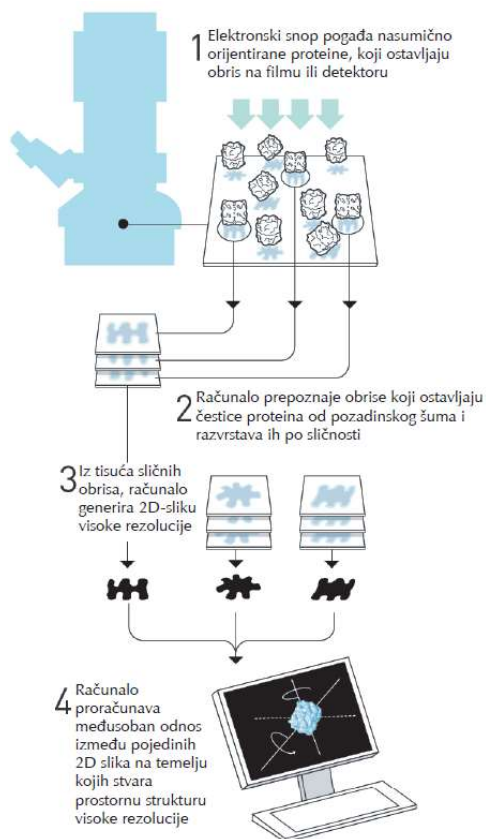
1 Elektronski snop pogađa nasumično orijentirane proteine, koji ostavljaju obris na filmu ili detektoru

2 Računalo prepoznaje obrise koji ostavljaju čestice proteina od pozadinskog šuma i razvrstava ih po sličnosti

3 Iz tisuća sličnih obrisa, računalo generira 2D-sliku visoke rezolucije

4 Računalo proračunava međusoban odnos između pojedinih 2D slika na temelju kojih stvara prostornu strukturu visoke rezolucije